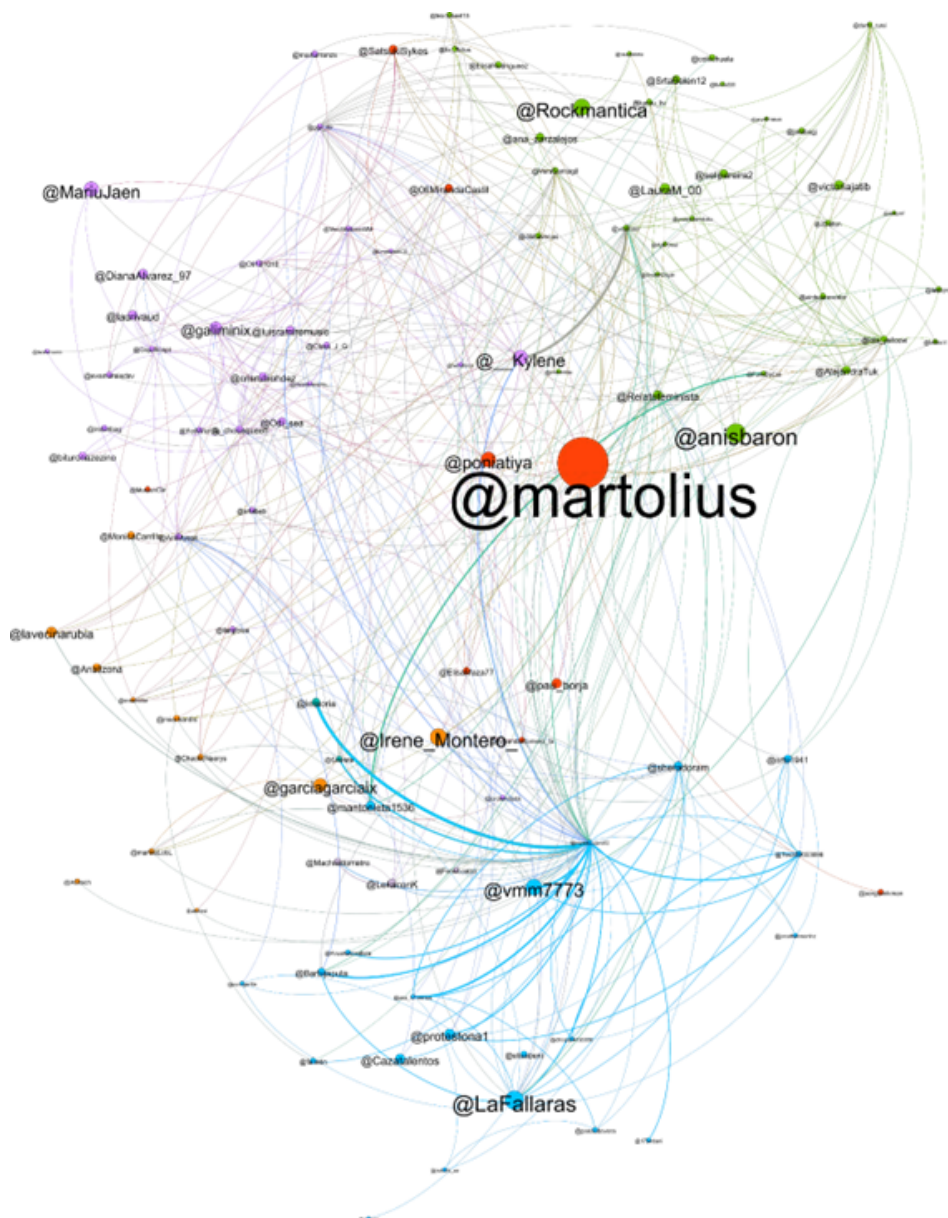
@SatsumSykes

@Rockmantica

@ana_gonzalezjos

@Srtabolen12

@ManuJaen

@06MirandaCasill

@LauraM_00

@victoriaja6b

@DianaAlvarez_97

@lauvaud

@gaiminix

@luisramiremusic

@__Kylene

@AlejandraTuk

@RelatoFeminista

@anisbaron

@poniatiya

@martolius

@b4urozuzeino

@MonicaCarrillo

@laveonarubia

@Anizona

@pau_borja

@Irene_Montero_

@garciagarciaix

@mantoletta1536

@vmm7773

@Machadomadrid

@LeonK

@Barbaputa

@protestona1

@Cazadelentos

@LaFallaras